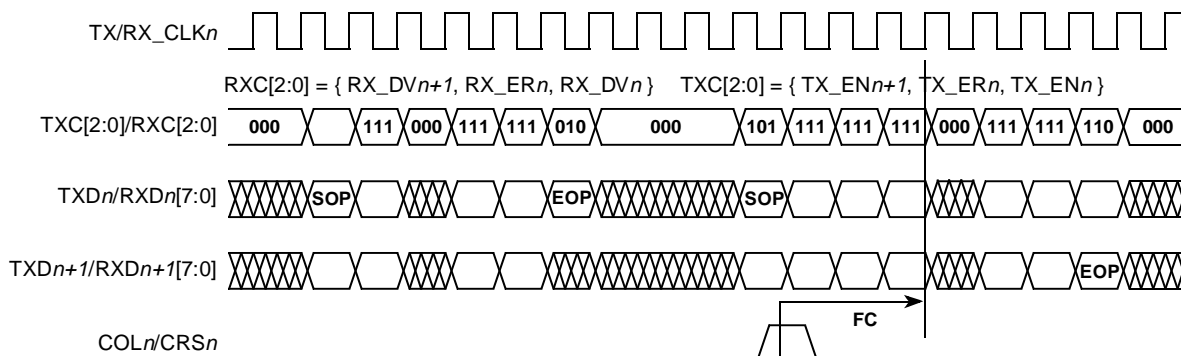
TX/RX_CLK*n*

RXC[2:0] = { RX_DV*n+1*, RX_ER*n*, RX_DV*n* }   TXC[2:0] = { TX_EN*n+1*, TX_ER*n*, TX_EN*n* }

TXC[2:0]/RXC[2:0]   000   111   000   111   111   010   000   101   111   111   111   000   111   111   110   000

TXD*n*/RXD*n*[7:0]   SOP   EOP   SOP

TXD*n+1*/RXD*n+1*[7:0]   EOP

FC

COL*n*/CRS*n*